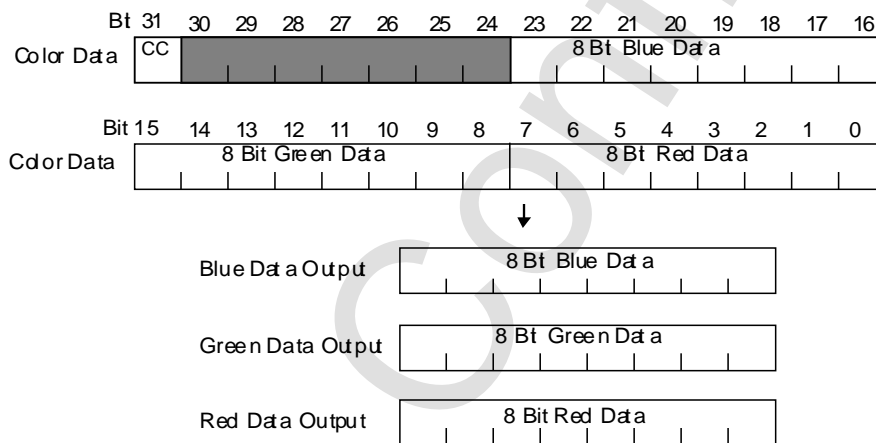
Bt 31 30 29 28 27 26 25 24 23 22 21 20 19 18 17 16

Color Data

CC

8 Bt Blue Data

Bit 15 14 13 12 11 10 9 8 7 6 5 4 3 2 1 0

Color Data

8 Bit Green Data

8 Bt Red Data

Blue Data Output

8 Bt Blue Data

Green Data Output

8 Bt Green Data

Red Data Output

8 Bit Red Data

Con